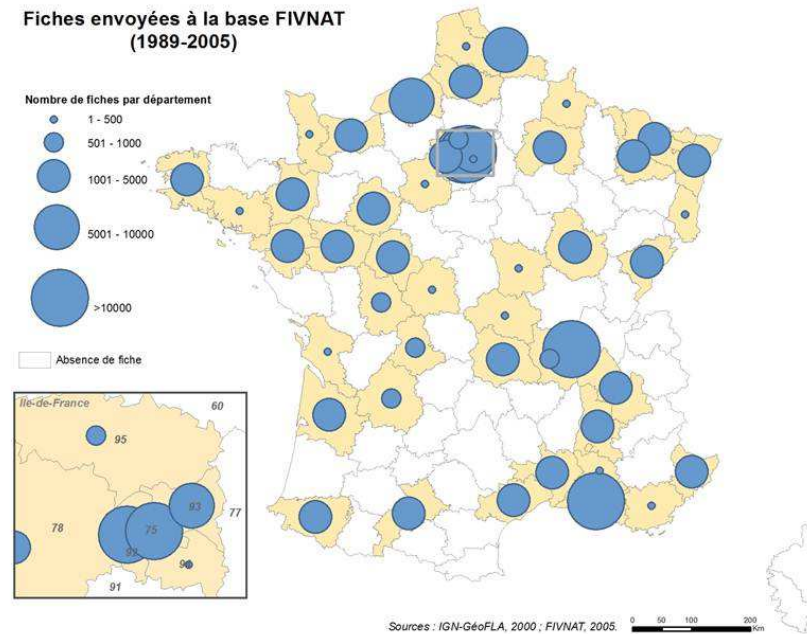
Fiches envoyées à la base FIVNAT (1989-2005)

Nombre de fiches par département

1 - 500

501 - 1000

1001 - 5000

5001 - 10000

>10000

Absence de fiche

Ile-de-France

60

95

93

77

78

75

92

94

91

Sources : IGN-GéoFLA, 2000 ; FIVNAT, 2005.

0 50 100 200 Km